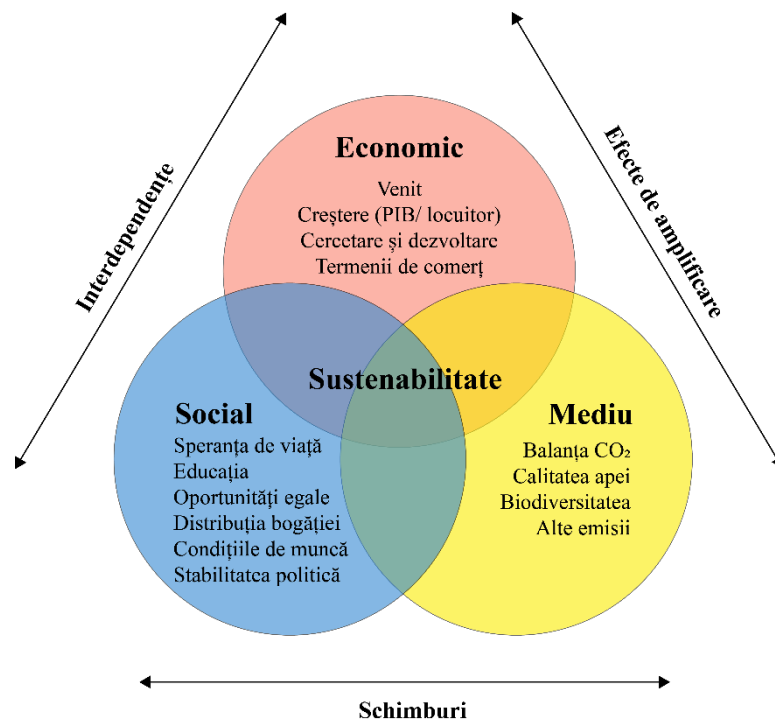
Interdependențe

Efecte de amplificare

Economic

Venit
Creștere (PIB/ locuitor)
Cercetare și dezvoltare
Termenii de comerț

Sustenabilitate

Social

Speranța de viață
Educația
Oportunități egale
Distribuția bogăției
Condițiile de muncă
Stabilitatea politică

Mediu

Balanța $CO_2$
Calitatea apei
Biodiversitatea
Alte emisii

Schimburi